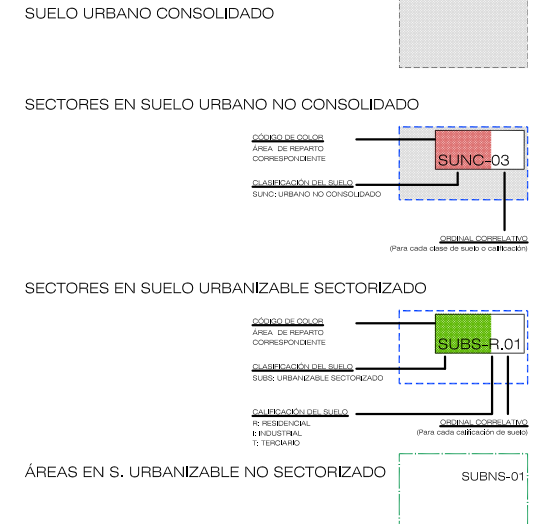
SUELO URBANO CONSOLIDADO

SECTORES EN SUELO URBANO NO CONSOLIDADO

CÓDIGO DE COLOR
ÁREA DE REPARTO CORRESPONDIENTE

SUNC-03

CLASIFICACIÓN DEL SUELO
SUNC: URBANO NO CONSOLIDADO

ORDINAL CORRELATIVO
(Para cada clase de suelo o calificación)

SECTORES EN SUELO URBANIZABLE SECTORIZADO

CÓDIGO DE COLOR
ÁREA DE REPARTO CORRESPONDIENTE

SUBS-R.01

CLASIFICACIÓN DEL SUELO
SUBS: URBANIZABLE SECTORIZADO

CALIFICACIÓN DEL SUELO
R: RESIDENCIAL
I: INDUSTRIAL
T: TERCIARIO

ORDINAL CORRELATIVO
(Para cada calificación de suelo)

ÁREAS EN S. URBANIZABLE NO SECTORIZADO

SUBNS-01